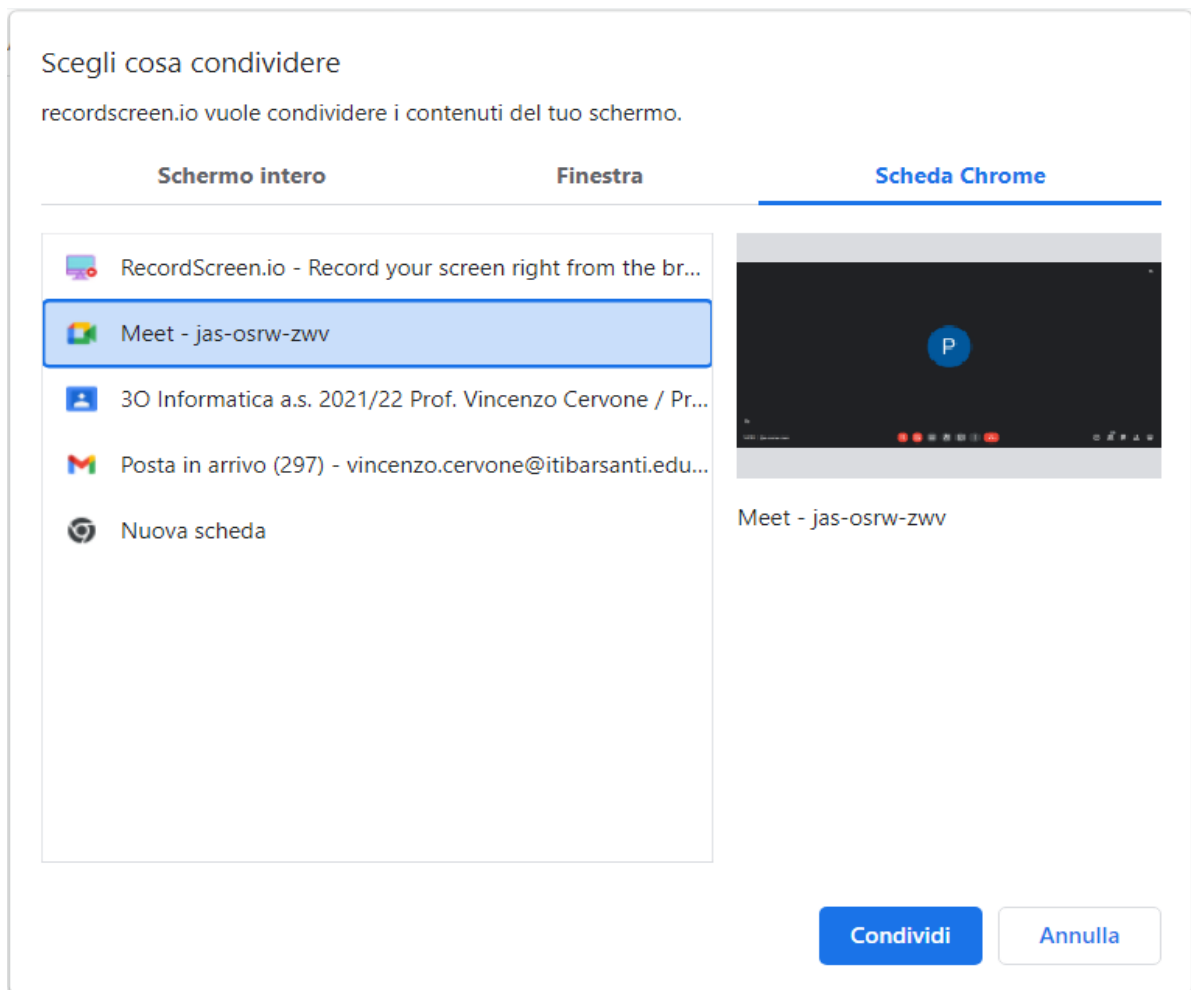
Scegli cosa condividere

recordscreen.io vuole condividere i contenuti del tuo schermo.

Schermo intero

Finestra

Scheda Chrome

RecordScreen.io - Record your screen right from the br...

Meet - jas-osrw-zwv

3O Informatica a.s. 2021/22 Prof. Vincenzo Cervone / Pr...

Posta in arrivo (297) - vincenzo.cervone@itibarsanti.edu...

Nuova scheda

P

Meet - jas-osrw-zwv

Condividi

Annulla